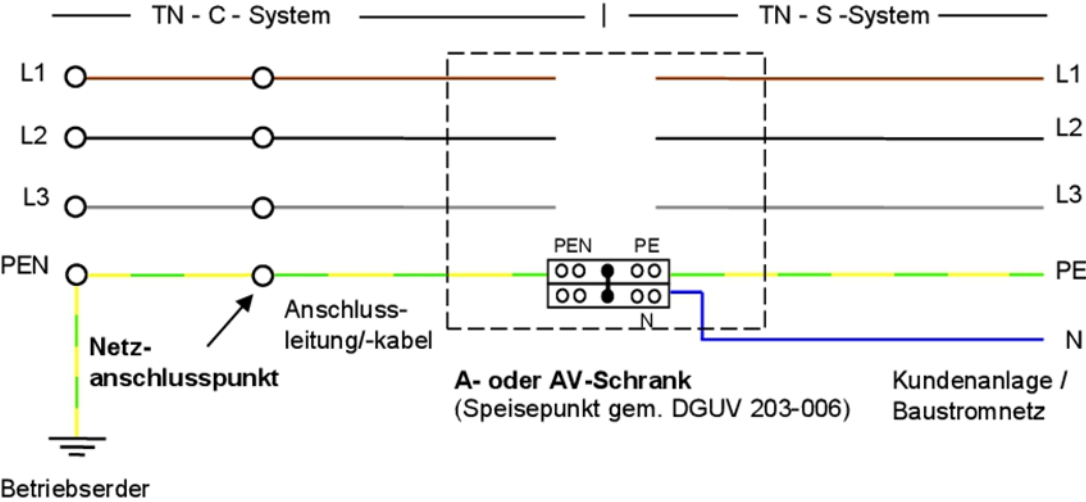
TN - C - System | TN - S -System

L1
L2
L3
PEN

PEN PE
N

L1
L2
L3
PE
N

Netz-anschlusspunkt

Anschlussleitung/-kabel

A- oder AV-Schrank
(Speisepunkt gem. DGUV 203-006)

Kundenanlage / Baustromnetz

Betriebserder